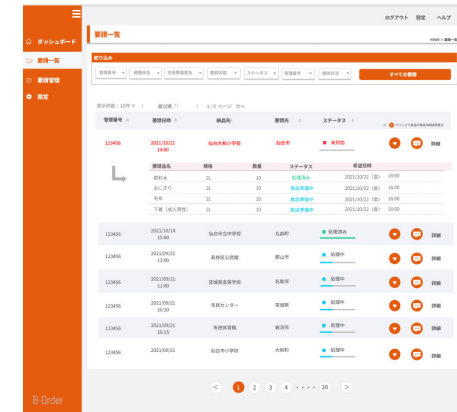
ログアウト 設定 ヘルプ

ダッシュボード
要請一覧
要請管理
設定

要請一覧
HOME > 要請一覧

絞り込み
管理番号 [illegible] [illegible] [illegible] ステータス 管理番号 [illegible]
すべての要請

表示件数：10件 | 要請順 | 1/5 ページ 次へ

| 管理番号 | 要請日時 | 納品先 | 要請元 | ステータス | | |
|---|---|---|---|---|---|---|
| 123456 | 2021/10/21 14:00 | 仙台大和小学校 | 仙台市 | 未対応 | | 詳細 |

| 要請品名 | 規格 | 数量 | ステータス | 希望日時 |
|---|---|---|---|---|
| 飲料水 | 2L | 10 | 処理済み | 2021/10/22（金） 15:00 |
| おにぎり | 2L | 10 | 商品準備中 | 2021/10/22（金） 15:00 |
| 毛布 | 2L | 10 | 商品準備中 | 2021/10/22（金） 15:00 |
| 下着（成人男性） | 2L | 10 | 配送準備中 | 2021/10/22（金） 15:00 |

| 管理番号 | 要請日時 | 納品先 | 要請元 | ステータス | | |
|---|---|---|---|---|---|---|
| 123456 | 2021/10/14 15:00 | 仙台市立中学校 | 丸森町 | 処理済み | | 詳細 |
| 123456 | 2021/09/21 13:00 | 蔵王町公民館 | 蔵王町 | 処理中 | | 詳細 |
| 123456 | 2021/09/21 11:00 | 宮城県高等学校 | 名取市 | 処理中 | | 詳細 |
| 123456 | 2021/09/21 10:30 | 市民センター | 登米町 | 処理中 | | 詳細 |
| 123456 | 2021/09/21 10:15 | 市民体育館 | 岩沼市 | 処理中 | | 詳細 |
| 123456 | 2021/09/21 | 仙台市小学校 | 大和町 | 処理中 | | 詳細 |

< 1 2 3 4 ・・・・ 20 >

B-Order